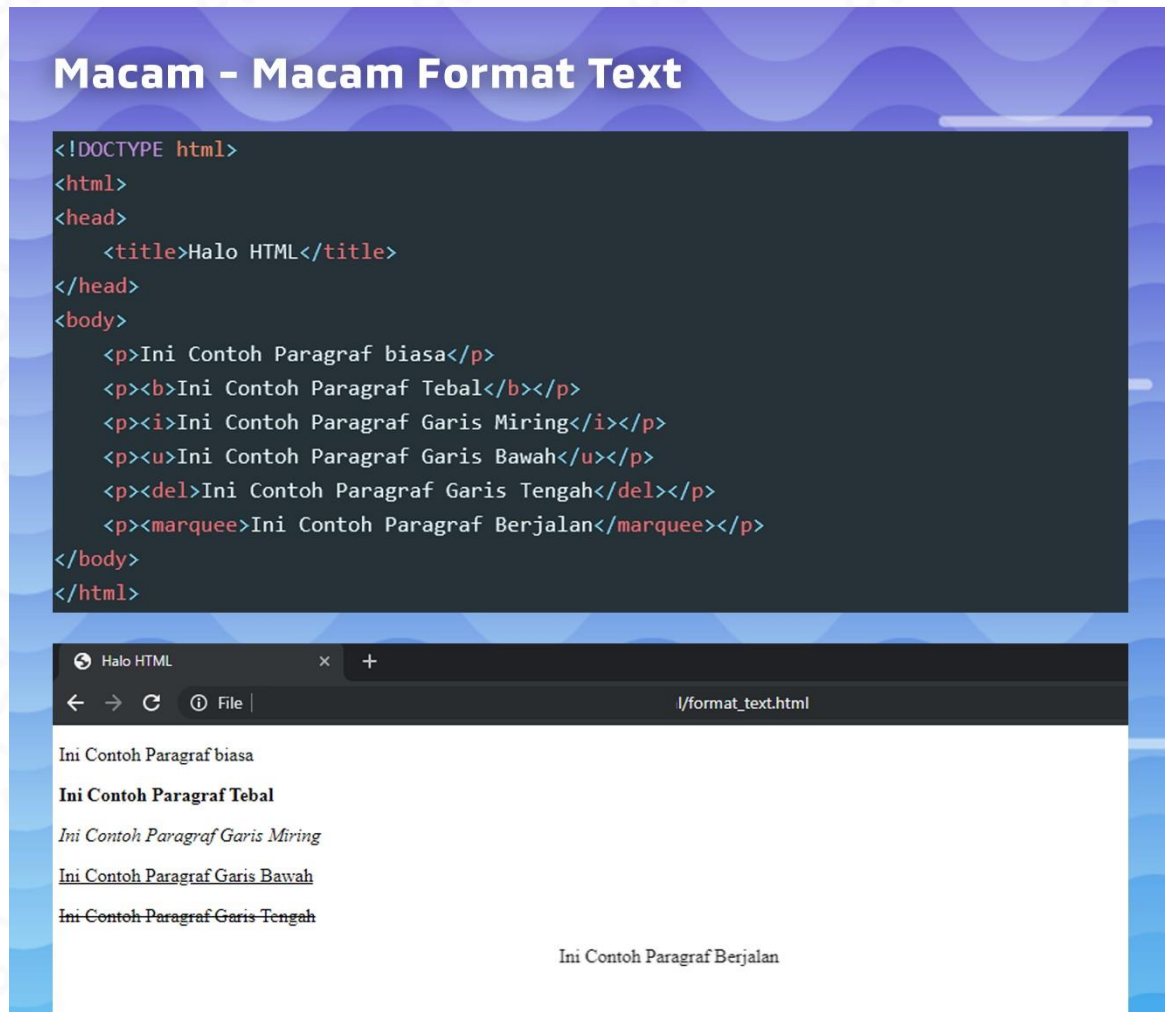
Macam - Macam Format Text

<!DOCTYPE html>
<html>
<head>
<title>Halo HTML</title>
</head>
<body>
<p>Ini Contoh Paragraf biasa</p>
<p><b>Ini Contoh Paragraf Tebal</b></p>
<p><i>Ini Contoh Paragraf Garis Miring</i></p>
<p><u>Ini Contoh Paragraf Garis Bawah</u></p>
<p><del>Ini Contoh Paragraf Garis Tengah</del></p>
<p><marquee>Ini Contoh Paragraf Berjalan</marquee></p>
</body>
</html>

Halo HTML × +

File l/format_text.html

Ini Contoh Paragraf biasa

Ini Contoh Paragraf Tebal

Ini Contoh Paragraf Garis Miring

Ini Contoh Paragraf Garis Bawah

Ini Contoh Paragraf Garis Tengah

Ini Contoh Paragraf Berjalan